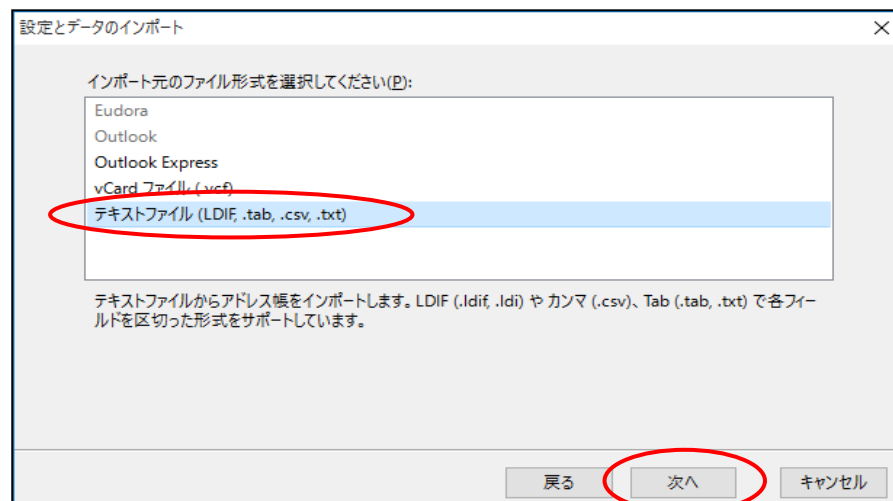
設定とデータのインポート

インポート元のファイル形式を選択してください(P):

Eudora
Outlook
Outlook Express
vCard ファイル (.vcf)
テキストファイル (LDIF, .tab, .csv, .txt)

テキストファイルからアドレス帳をインポートします。LDIF (.ldif, .ldi) や カンマ (.csv)、Tab (.tab, .txt) で各フィールドを区切った形式をサポートしています。

戻る
次へ
キャンセル